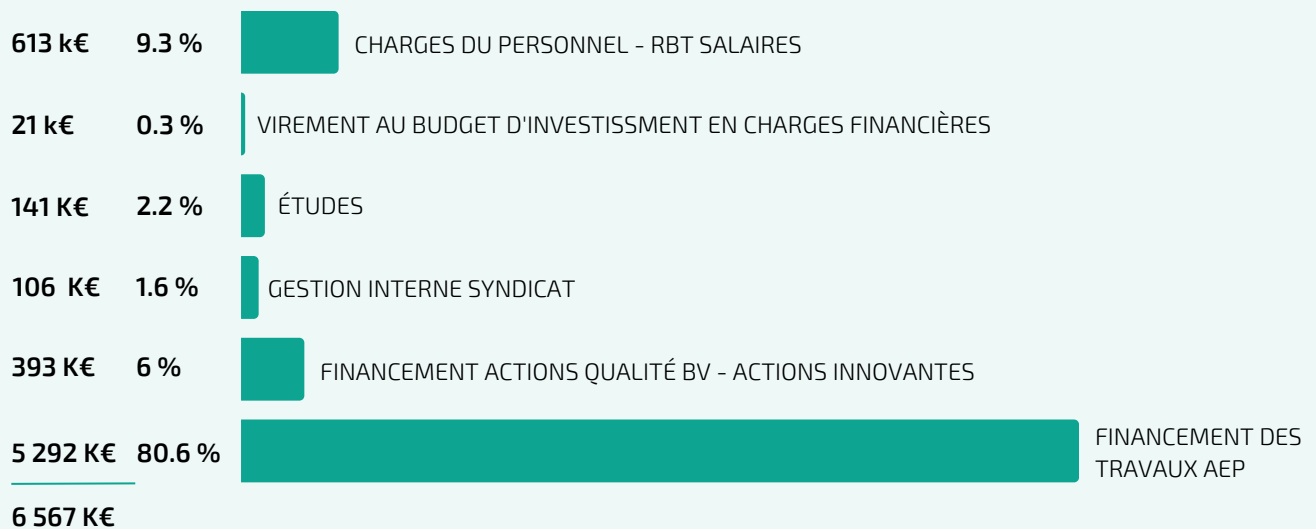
| | | |
|---|---|---|
| 613 k€ | 9.3 % | CHARGES DU PERSONNEL - RBT SALAIRES |
| 21 k€ | 0.3 % | VIREMENT AU BUDGET D'INVESTISSMENT EN CHARGES FINANCIÈRES |
| 141 K€ | 2.2 % | ÉTUDES |
| 106 K€ | 1.6 % | GESTION INTERNE SYNDICAT |
| 393 K€ | 6 % | FINANCEMENT ACTIONS QUALITÉ BV - ACTIONS INNOVANTES |
| 5 292 K€ | 80.6 % | FINANCEMENT DES TRAVAUX AEP |

6 567 K€